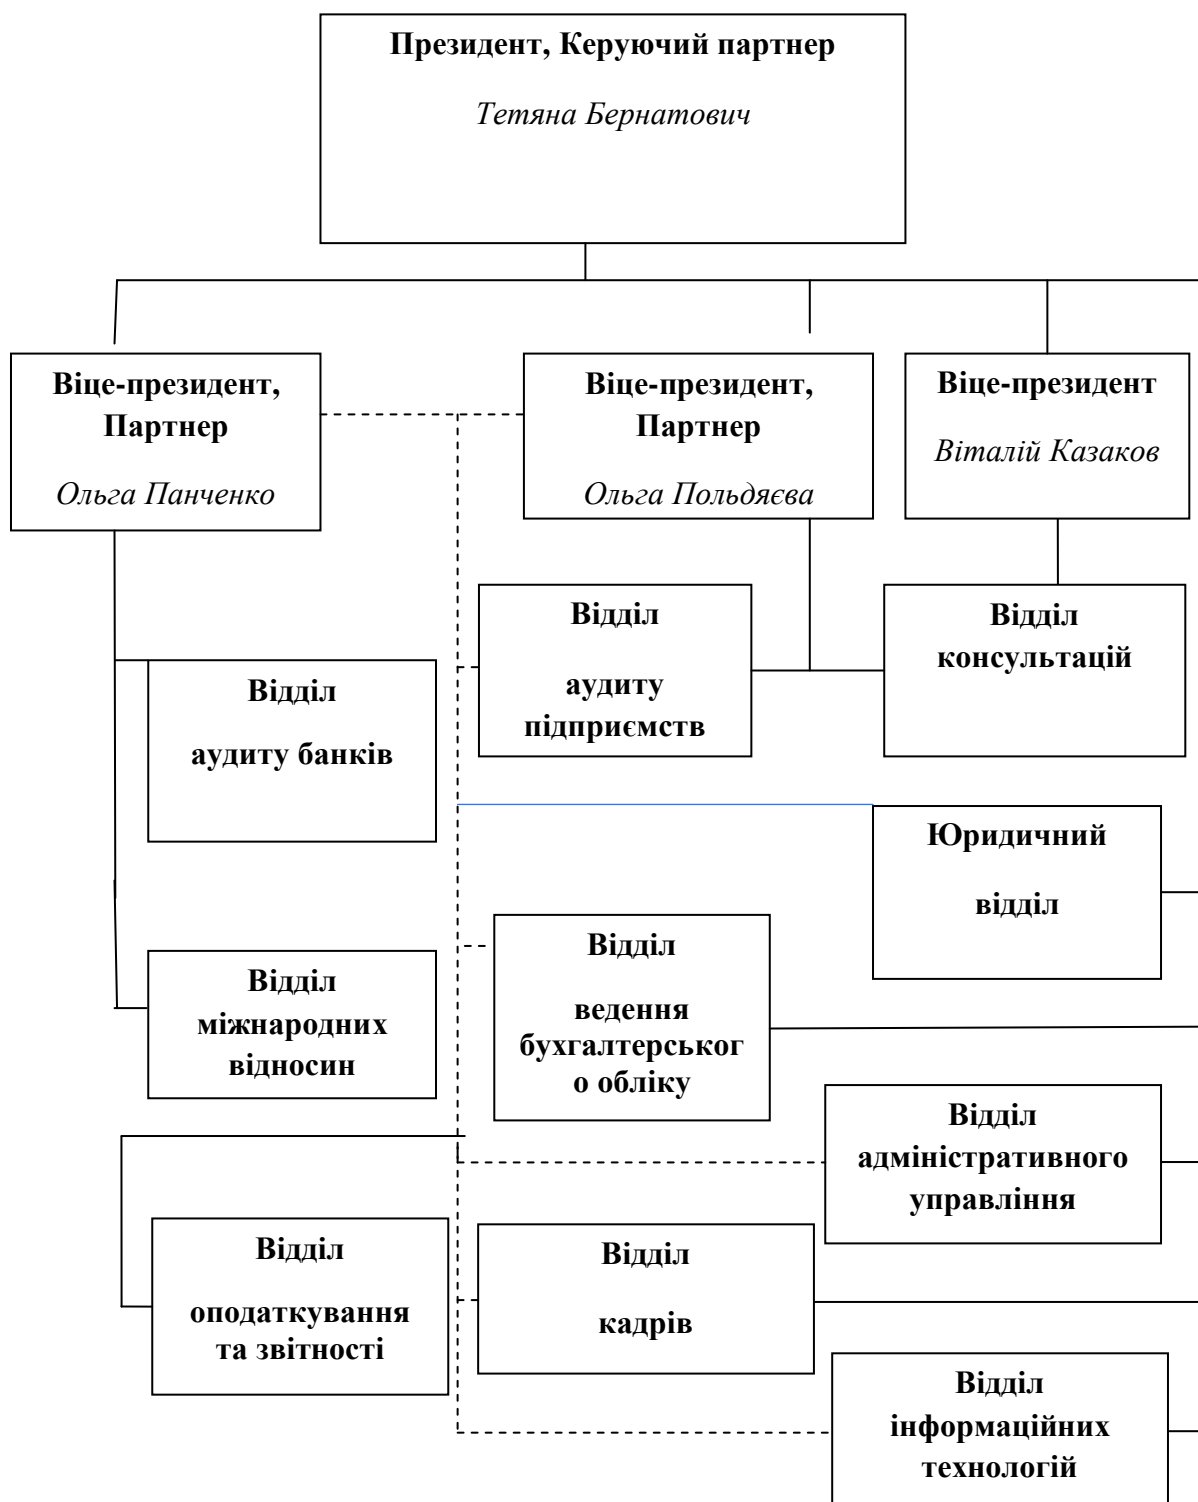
Президент, Керуючий партнер

Тетяна Бернатович

Віце-президент, Партнер

Ольга Панченко

Віце-президент, Партнер

Ольга Польдяєва

Віце-президент

Віталій Казаков

Відділ

аудиту підприємств

Відділ консультацій

Відділ

аудиту банків

Юридичний

відділ

Відділ

ведення бухгалтерськог о обліку

Відділ міжнародних відносин

Відділ адміністративного управління

Відділ

оподаткування та звітності

Відділ

кадрів

Відділ інформаційних технологій